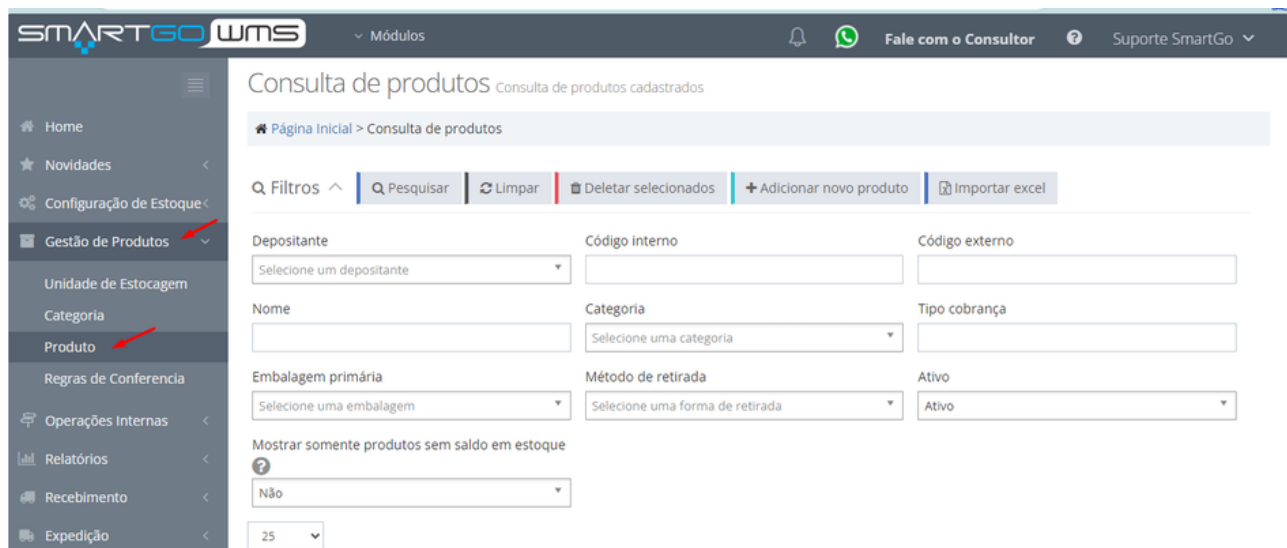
SMARTGO WMS
Módulos
Fale com o Consultor
Suporte SmartGo

Home
Novidades
Configuração de Estoque
Gestão de Produtos
Unidade de Estocagem
Categoria
Produto
Regras de Conferencia
Operações Internas
Relatórios
Recebimento
Expedição

Consulta de produtos Consulta de produtos cadastrados

Página Inicial > Consulta de produtos

Filtros
Pesquisar
Limpar
Deletar selecionados
+ Adicionar novo produto
Importar excel

Depositante
Selecione um depositante
Código interno
Código externo
Nome
Categoria
Selecione uma categoria
Tipo cobrança
Embalagem primária
Selecione uma embalagem
Método de retirada
Selecione uma forma de retirada
Ativo
Ativo
Mostrar somente produtos sem saldo em estoque
Não
25